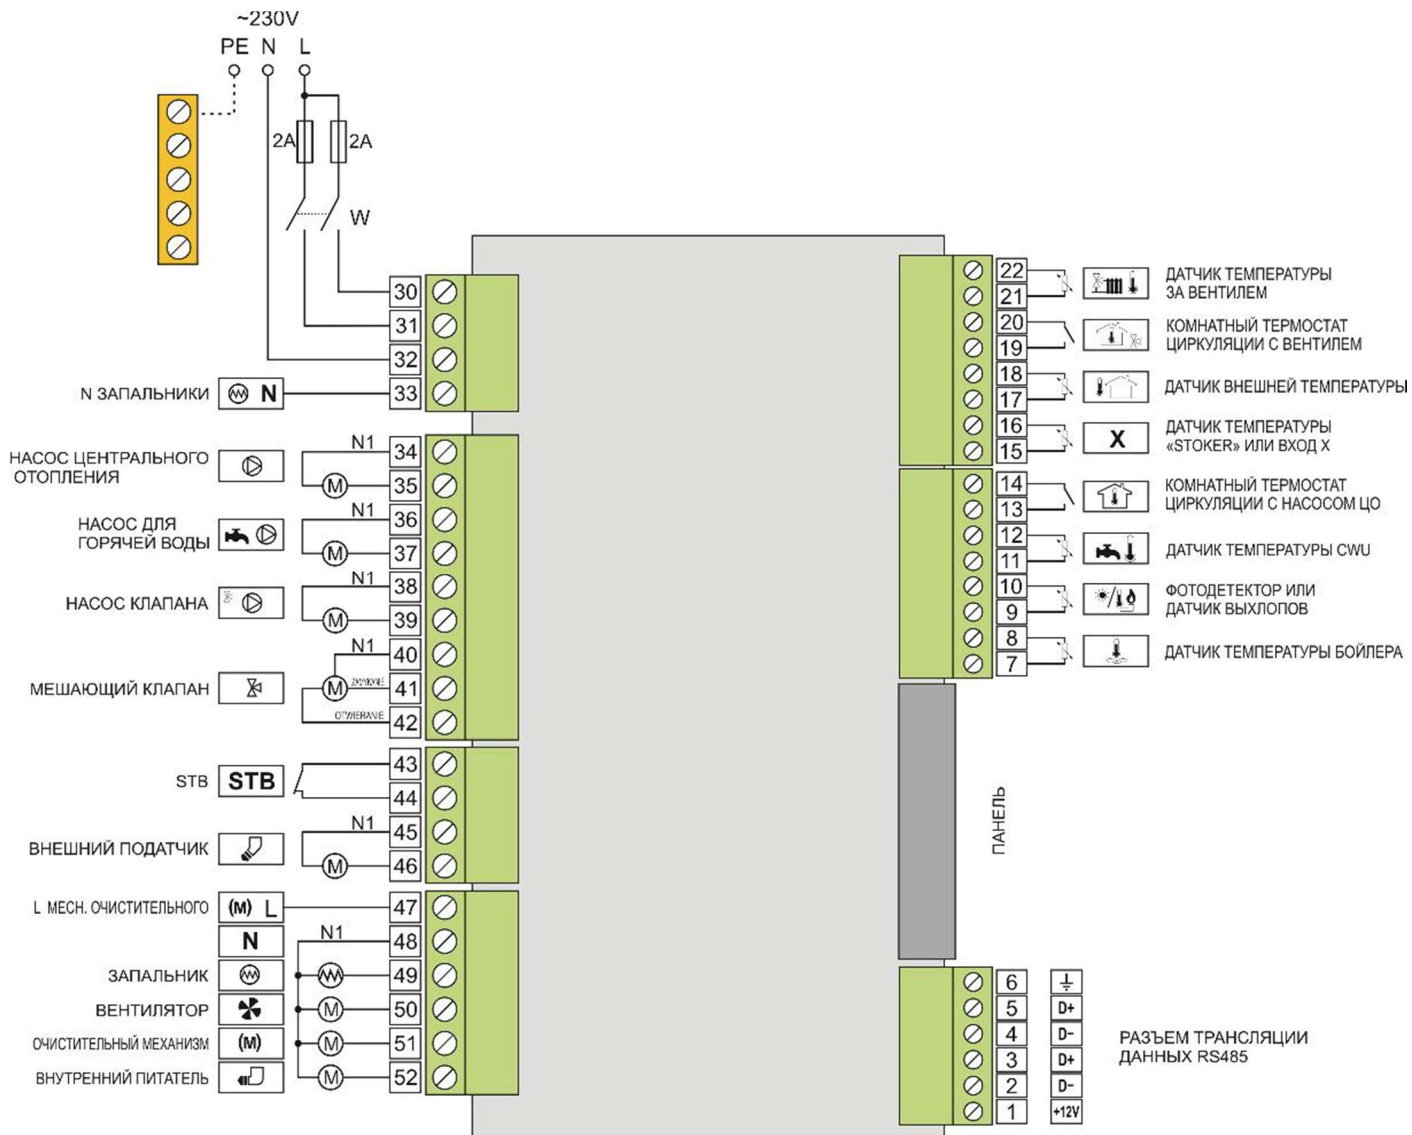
~230V
PE N L

2A 2A

W

30
31
32
N ЗАПАЛЬНИКИ N 33

НАСОС ЦЕНТРАЛЬНОГО ОТОПЛЕНИЯ
N1 34
M 35

НАСОС ДЛЯ ГОРЯЧЕЙ ВОДЫ
N1 36
M 37

НАСОС КЛАПАНА
N1 38
M 39

МЕШАЮЩИЙ КЛАПАН
N1 40
M ZAMYKANIE 41
OTWIERANIE 42

STB STB 43
44

ВНЕШНИЙ ПОДАТЧИК
N1 45
M 46

L МЕСН. ОЧИСТИТЕЛЬНОГО (M) L 47
N N1 48
ЗАПАЛЬНИК 49
ВЕНТИЛЯТОР M 50
ОЧИСТИТЕЛЬНЫЙ МЕХАНИЗМ (M) M 51
ВНУТРЕННИЙ ПИТАТЕЛЬ M 52

22 21 ДАТЧИК ТЕМПЕРАТУРЫ ЗА ВЕНТИЛЕМ
20 19 КОМНАТНЫЙ ТЕРМОСТАТ ЦИРКУЛЯЦИИ С ВЕНТИЛЕМ
18 17 ДАТЧИК ВНЕШНЕЙ ТЕМПЕРАТУРЫ
16 15 X ДАТЧИК ТЕМПЕРАТУРЫ «STOKER» ИЛИ ВХОД X
14 13 КОМНАТНЫЙ ТЕРМОСТАТ ЦИРКУЛЯЦИИ С НАСОСОМ ЦО
12 11 ДАТЧИК ТЕМПЕРАТУРЫ CWU
10 9 ФОТОДЕТЕКТОР ИЛИ ДАТЧИК ВЫХЛОПОВ
8 7 ДАТЧИК ТЕМПЕРАТУРЫ БОЙЛЕРА

ПАНЕЛЬ

6 ⏚
5 D+
4 D−
3 D+
2 D−
1 +12V
РАЗЪЕМ ТРАНСЛЯЦИИ ДАННЫХ RS485